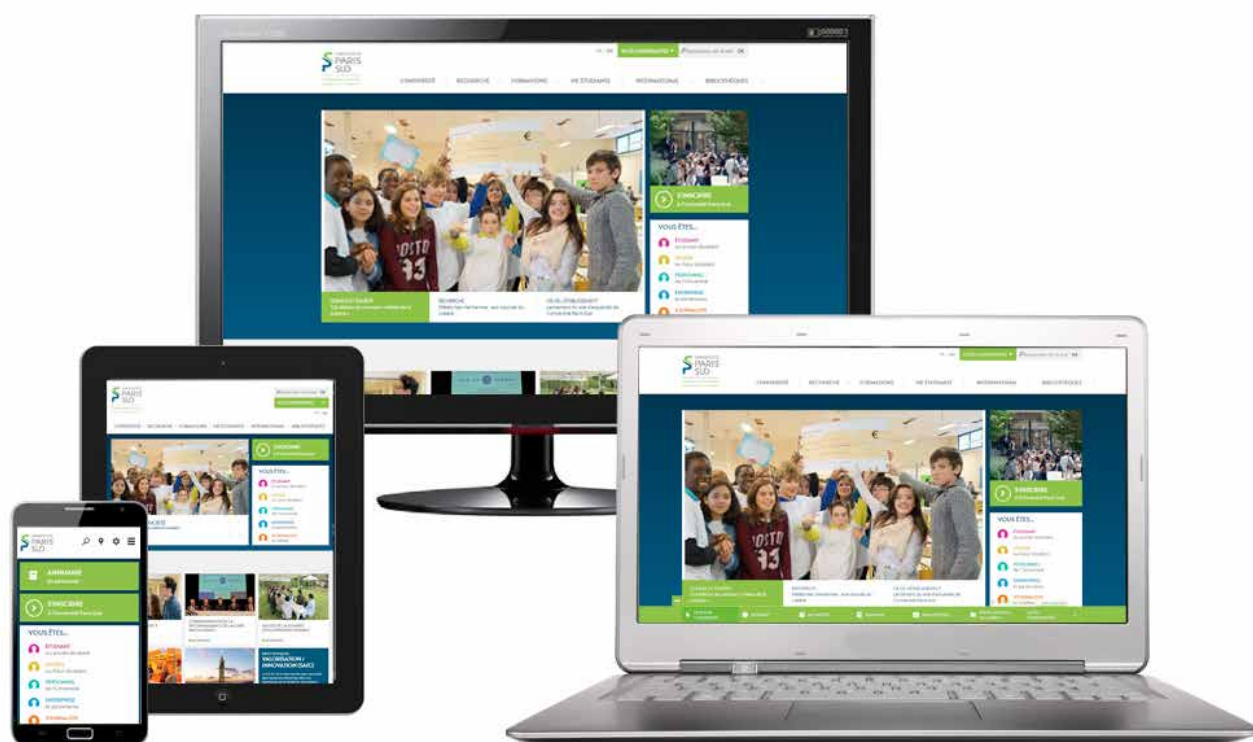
PARIS SUD

L'UNIVERSITÉ RECHERCHE FORMATIONS VIE ÉTUDIANTE INTERNATIONAL BIBLIOTHÈQUES

S'INSCRIRE
à l'Université Paris-Sud

VOUS ÊTES...

ÉTUDIANT

LYCÉEN

PERSONNEL

ENTREPRISE

JOURNALISTE

VOUS ÊTES...

ANNUAIRE

S'INSCRIRE
à l'Université Paris-Sud

VOUS ÊTES...

ÉTUDIANT

LYCÉEN

PERSONNEL

ENTREPRISE

JOURNALISTE

VALORISATION / INNOVATION (SAIC)

PARIS SUD

L'UNIVERSITÉ RECHERCHE FORMATIONS VIE ÉTUDIANTE INTERNATIONAL BIBLIOTHÈQUES

S'INSCRIRE

VOUS ÊTES...

ÉTUDIANT

LYCÉEN

PERSONNEL

ENTREPRISE

JOURNALISTE